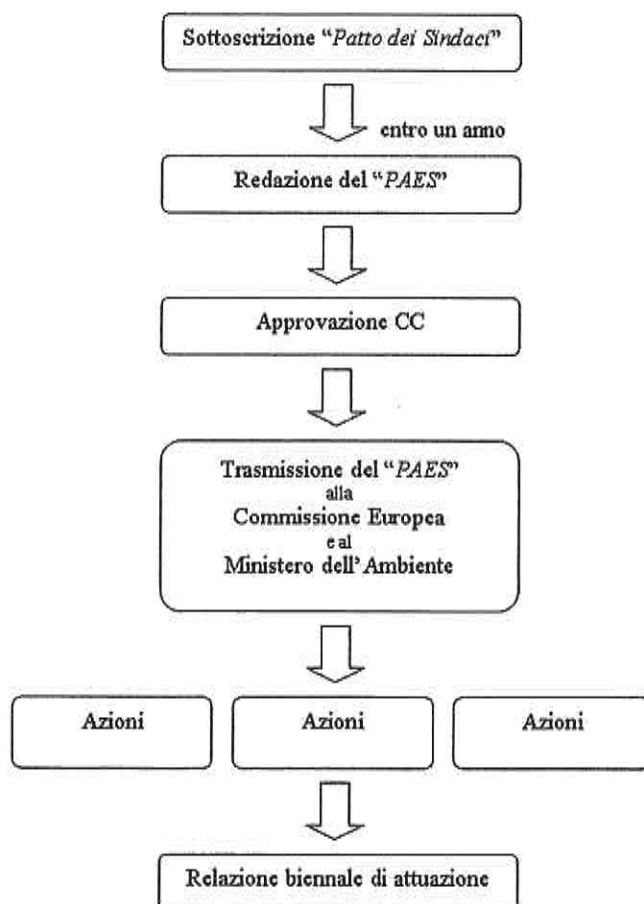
Sottoscrizione "*Patto dei Sindaci*"

entro un anno

Redazione del "*PAES*"

Approvazione CC

Trasmissione del "*PAES*" alla Commissione Europea e al Ministero dell' Ambiente

Azioni

Azioni

Azioni

Relazione biennale di attuazione